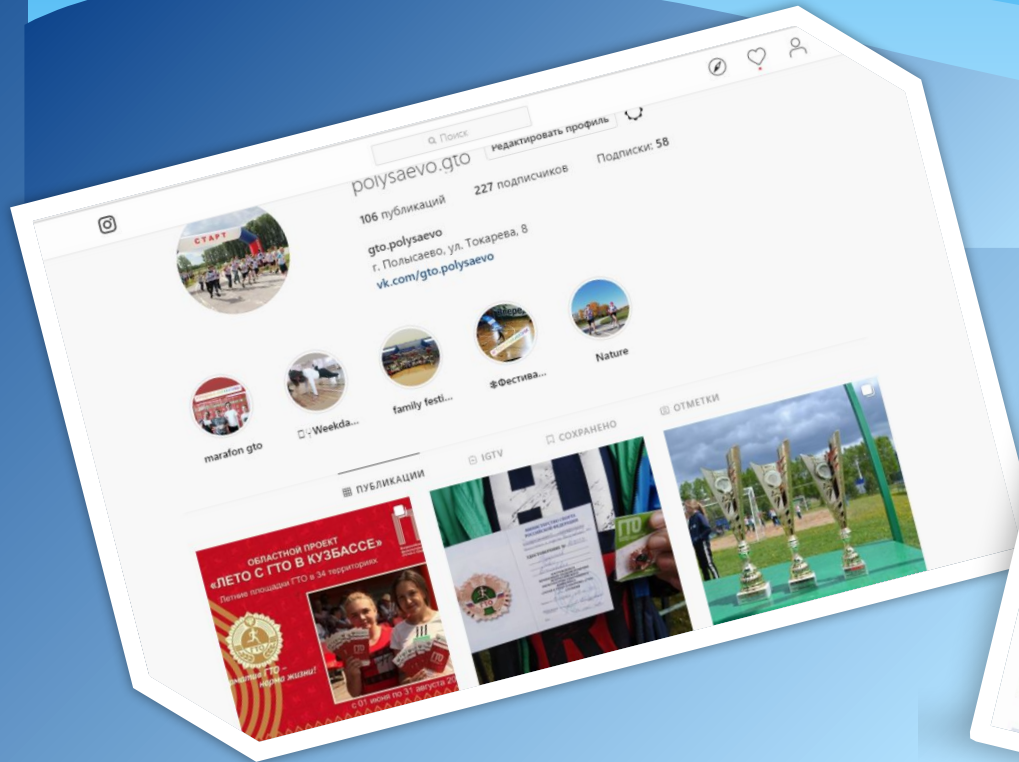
Поиск

polysaevo.gto Редактировать профиль

106 публикаций 227 подписчиков Подписки: 58

gto.polysaevo
г. Полысаево, ул. Токарева, 8
vk.com/gto.polysaevo

СТАРТ

marafon gto
Weekda...
family festi...
Фестива...
Nature

ПУБЛИКАЦИИ IGTV СОХРАНЕНО ОТМЕТКИ

ОБЛАСТНОЙ ПРОЕКТ
«ЛЕТО С ГТО В КУЗБАССЕ»
Летние площадки ГТО в 34 территориях
ГТО
Занимайся ГТО – норма жизни!
с 01 июня по 31 августа 20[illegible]

ГТО